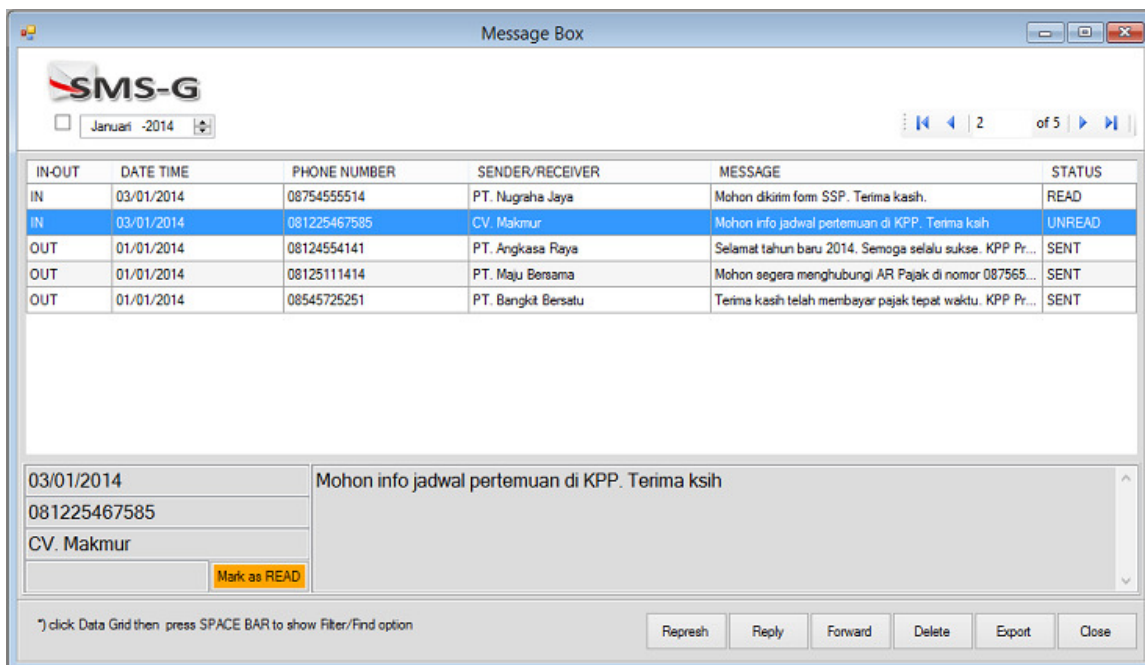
Message Box

SMS-G

Januari -2014

2 of 5

| IN-OUT | DATE TIME | PHONE NUMBER | SENDER/RECEIVER | MESSAGE | STATUS |
|---|---|---|---|---|---|
| IN | 03/01/2014 | 08754555514 | PT. Nugraha Jaya | Mohon dikirim form SSP. Terima kasih. | READ |
| IN | 03/01/2014 | 081225467585 | CV. Makmur | Mohon info jadwal pertemuan di KPP. Terima ksih | UNREAD |
| OUT | 01/01/2014 | 08124554141 | PT. Angkasa Raya | Selamat tahun baru 2014. Semoga selalu sukse. KPP Pr... | SENT |
| OUT | 01/01/2014 | 08125111414 | PT. Maju Bersama | Mohon segera menghubungi AR Pajak di nomor 087565... | SENT |
| OUT | 01/01/2014 | 08545725251 | PT. Bangkit Bersatu | Terima kasih telah membayar pajak tepat waktu. KPP Pr... | SENT |

03/01/2014
081225467585
CV. Makmur
Mark as READ

Mohon info jadwal pertemuan di KPP. Terima ksih

*) click Data Grid then press SPACE BAR to show Filter/Find option

Represh
Reply
Forward
Delete
Export
Close